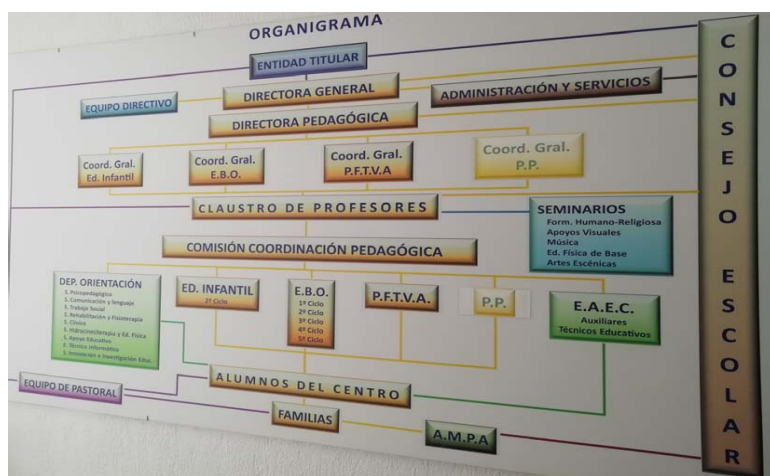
ORGANIGRAMA

ENTIDAD TITULAR

DIRECTORA GENERAL

EQUIPO DIRECTIVO

ADMINISTRACIÓN Y SERVICIOS

DIRECTORA PEDAGÓGICA

Coord. Gral. Ed. Infantil

Coord. Gral. E.B.O.

Coord. Gral. P.F.T.V.A

Coord. Gral. P.P.

CLAUSTRO DE PROFESORES

SEMINARIOS
Form. Humano-Religiosa
Apoyos Visuales
Música
Ed. Física de Base
Artes Escénicas

COMISIÓN COORDINACIÓN PEDAGÓGICA

DEP. ORIENTACIÓN
1. Psicopedagógico
2. Comunicación y lenguaje
3. Trabajo Social
4. Rehabilitación y Fisioterapia
5. Clínico
6. Hidrocinesiterapia y Ed. Física
7. Apoyos Educativos
8. Técnico Informático
9. Innovación e Investigación Educ.

ED. INFANTIL
1º Ciclo

E.B.O.
1º Ciclo
2º Ciclo
3º Ciclo
4º Ciclo
5º Ciclo

P.F.T.V.A.

P.P.

E.A.E.C.
Auxiliares
Técnicos Educativos

EQUIPO DE PASTORAL

ALUMNOS DEL CENTRO

FAMILIAS

A.M.P.A

CONSEJO ESCOLAR